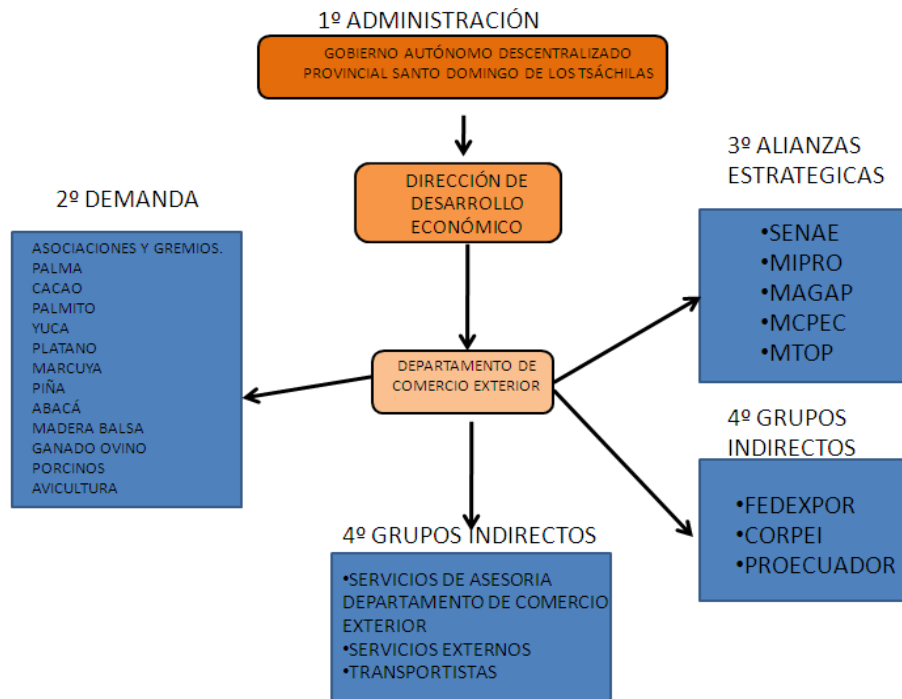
1º ADMINISTRACIÓN

GOBIERNO AUTÓNOMO DESCENTRALIZADO PROVINCIAL SANTO DOMINGO DE LOS TSÁCHILAS

DIRECCIÓN DE DESARROLLO ECONÓMICO

2º DEMANDA

ASOCIACIONES Y GREMIOS.
PALMA
CACAO
PALMITO
YUCA
PLATANO
MARCUYA
PIÑA
ABACÁ
MADERA BALSA
GANADO OVINO
PORCINOS
AVICULTURA

DEPARTAMENTO DE COMERCIO EXTERIOR

3º ALIANZAS ESTRATEGICAS

•SENAE
•MIPRO
•MAGAP
•MCPEC
•MTOP

4º GRUPOS INDIRECTOS

•FEDEXPOR
•CORPEI
•PROECUADOR

4º GRUPOS INDIRECTOS

•SERVICIOS DE ASESORIA DEPARTAMENTO DE COMERCIO EXTERIOR
•SERVICIOS EXTERNOS
•TRANSPORTISTAS